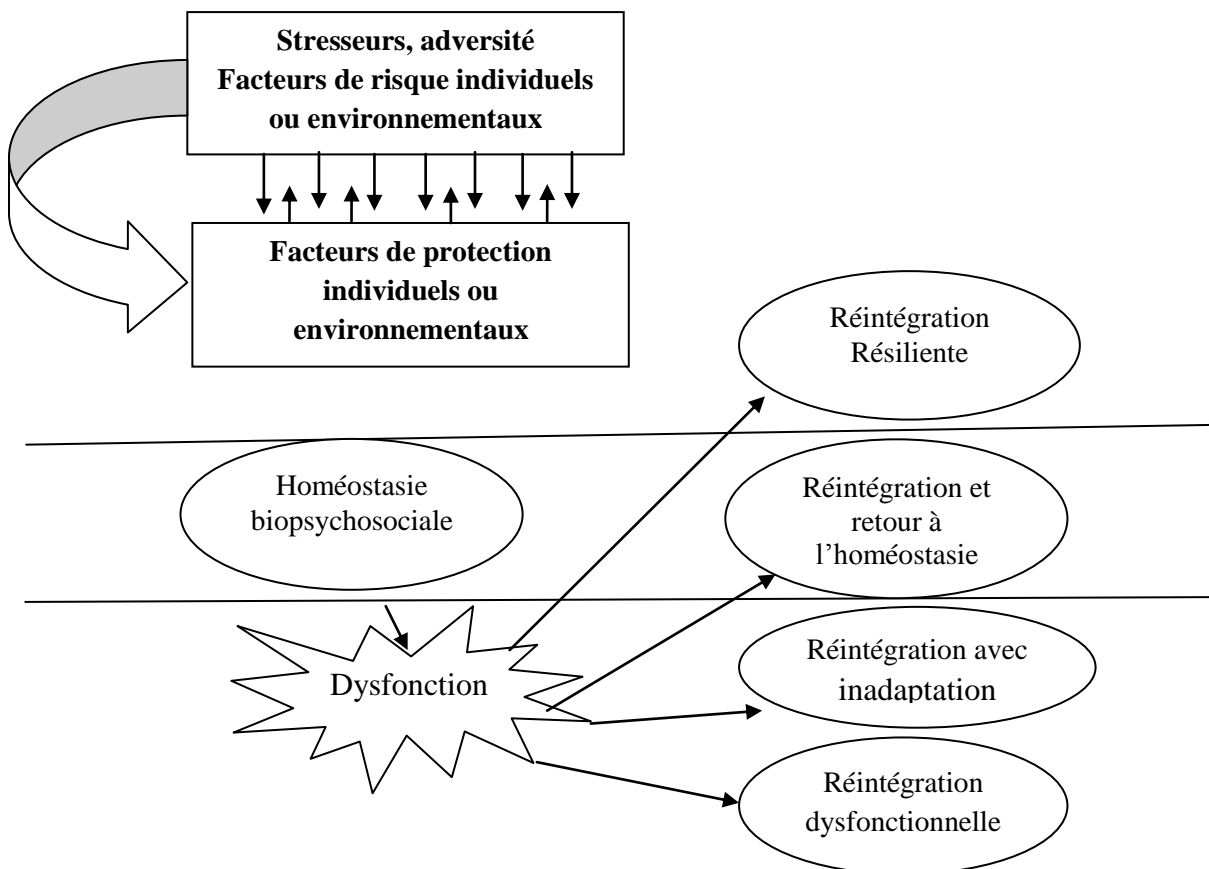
Stresseurs, adversité
Facteurs de risque individuels ou environnementaux

Facteurs de protection individuels ou environnementaux

Réintégration Résiliente

Homéostasie biopsychosociale

Réintégration et retour à l'homéostasie

Dysfonction

Réintégration avec inadaptation

Réintégration dysfonctionnelle